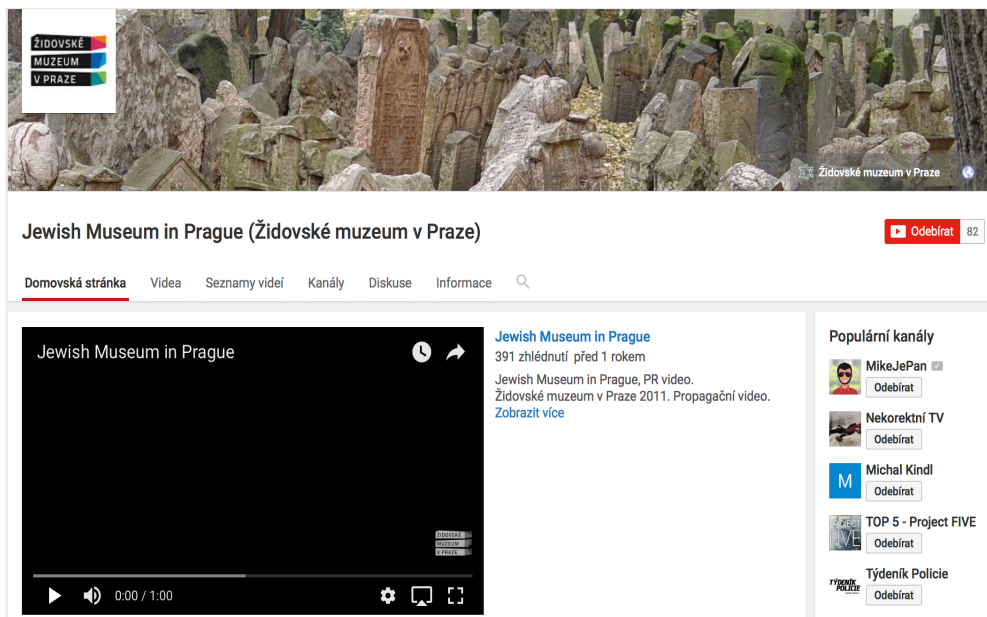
ŽIDOVSKÉ
MUZEUM
V PRAZE

Židovské muzeum v Praze

Jewish Museum in Prague (Židovské muzeum v Praze)

Odebírat 82

Domovská stránka Videa Seznamy videí Kanály Diskuse Informace

Jewish Museum in Prague

ŽIDOVSKÉ
MUZEUM
V PRAZE

0:00 / 1:00

Jewish Museum in Prague
391 zhlédnutí před 1 rokem
Jewish Museum in Prague, PR video.
Židovské muzeum v Praze 2011. Propagační video.
Zobrazit více

Populární kanály

MikeJePan
Odebírat

Nekorektní TV
Odebírat

M
Michal Kindl
Odebírat

PROJECT FIVE
TOP 5 - Project FIVE
Odebírat

TÝDENÍK POLICIE
Týdeník Policie
Odebírat